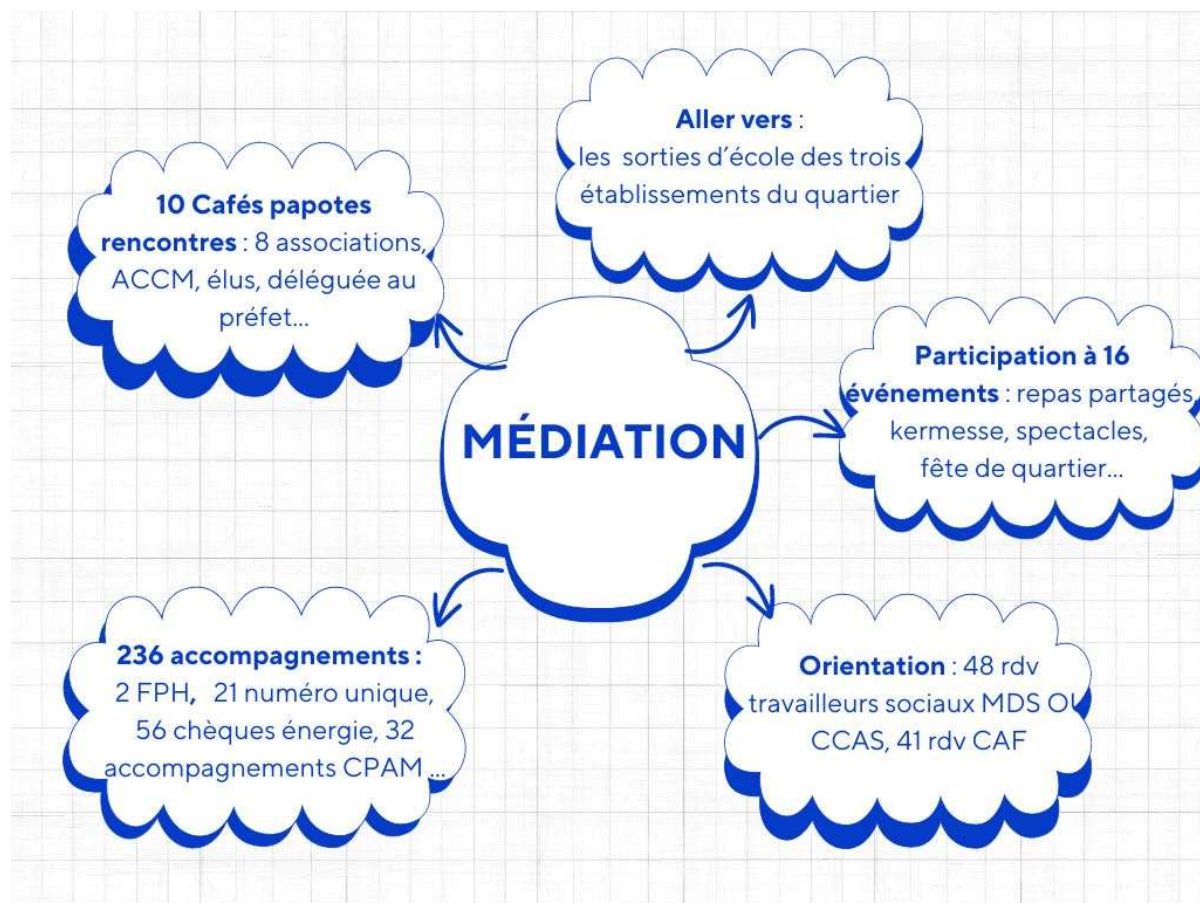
MÉDIATION

10 Cafés papotes rencontres : 8 associations, ACCM, élus, déléguée au préfet...

Aller vers : les sorties d'école des trois établissements du quartier

Participation à 16 événements : repas partagés, kermesse, spectacles, fête de quartier...

236 accompagnements : 2 FPH, 21 numéro unique, 56 chèques énergie, 32 accompagnements CPAM ...

Orientation : 48 rdv travailleurs sociaux MDS OU CCAS, 41 rdv CAF